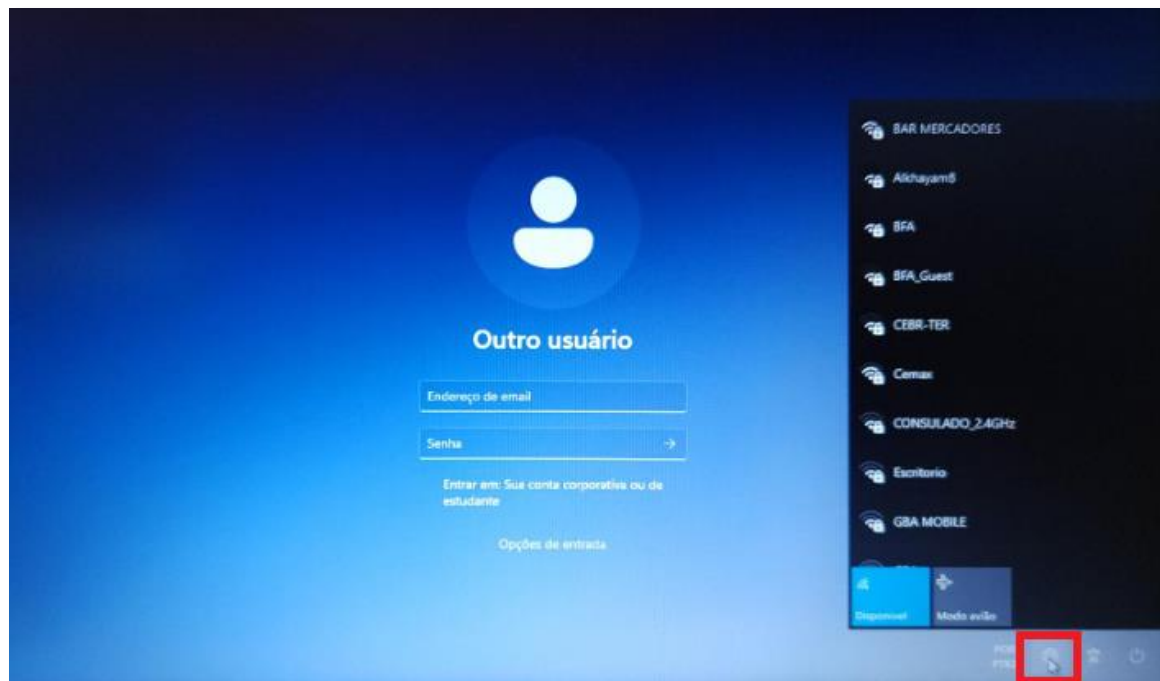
Outro usuário

Endereço de email

Senha

Entrar em: Sua conta corporativa ou de estudante

Opções de entrada

BAR MERCADORES
Alkhayam8
BFA
BFA_Guest
CEBR-TER
Cemax
CONSULADO_2.4GHz
Escritorio
GBA MOBILE

Disponível
Modo avião

POR
PTB2